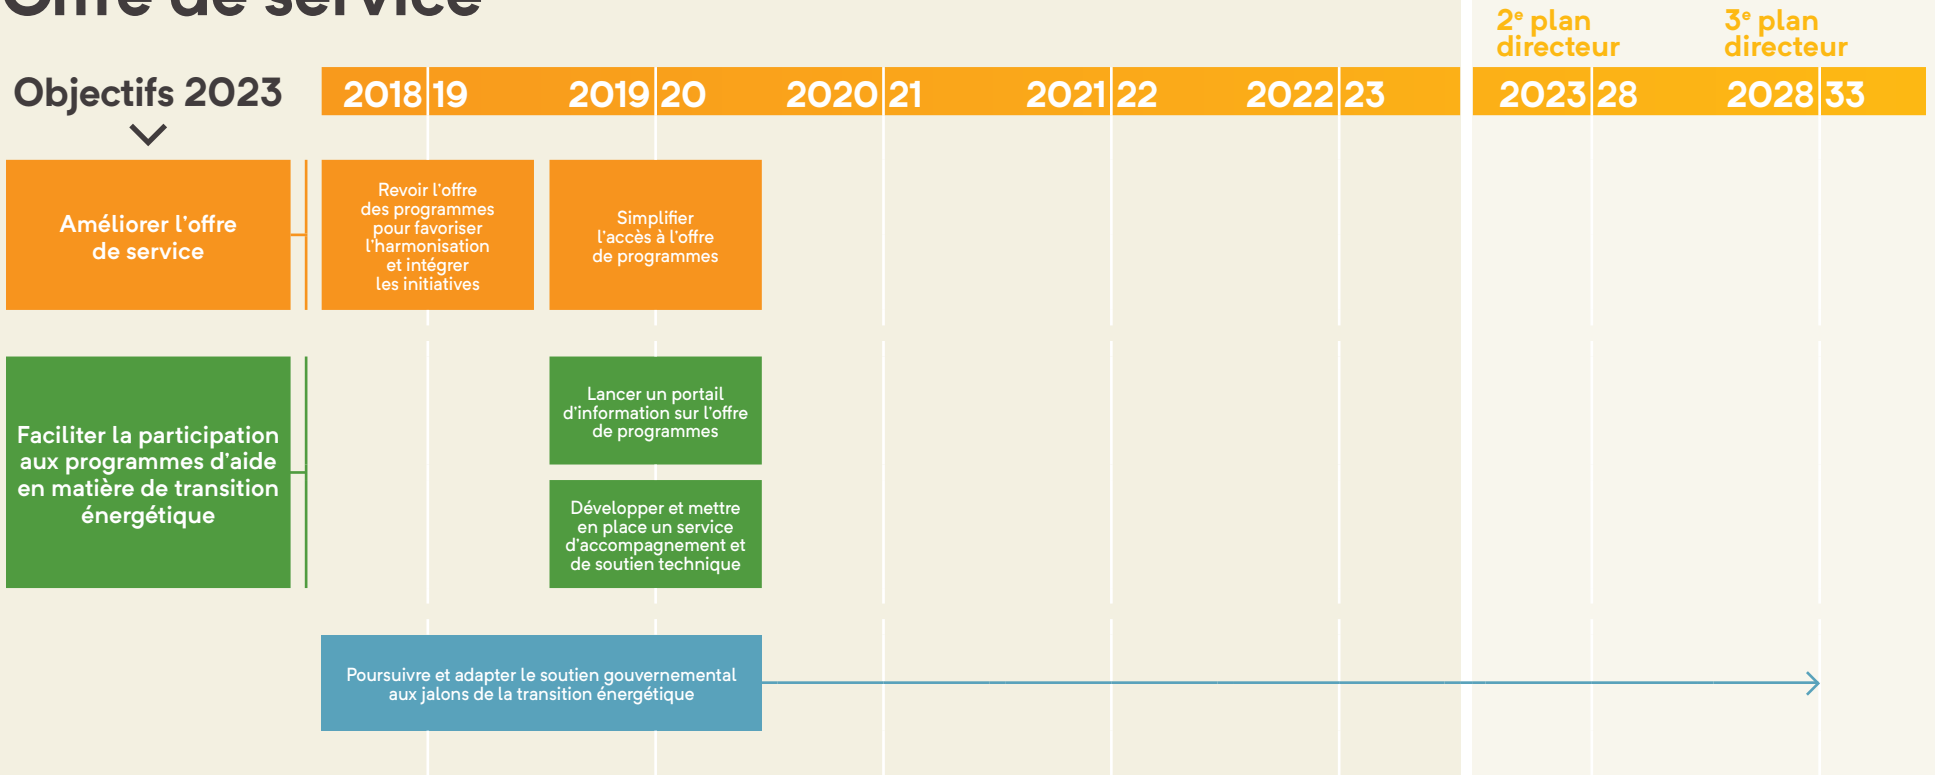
Offre de service

Objectifs 2023

2018 | 19
2019 | 20
2020 | 21
2021 | 22
2022 | 23

2$^e$ plan directeur
2023 | 28

3$^e$ plan directeur
2028 | 33

Améliorer l'offre de service

Revoir l'offre des programmes pour favoriser l'harmonisation et intégrer les initiatives

Simplifier l'accès à l'offre de programmes

Faciliter la participation aux programmes d'aide en matière de transition énergétique

Lancer un portail d'information sur l'offre de programmes

Développer et mettre en place un service d'accompagnement et de soutien technique

Poursuivre et adapter le soutien gouvernemental aux jalons de la transition énergétique